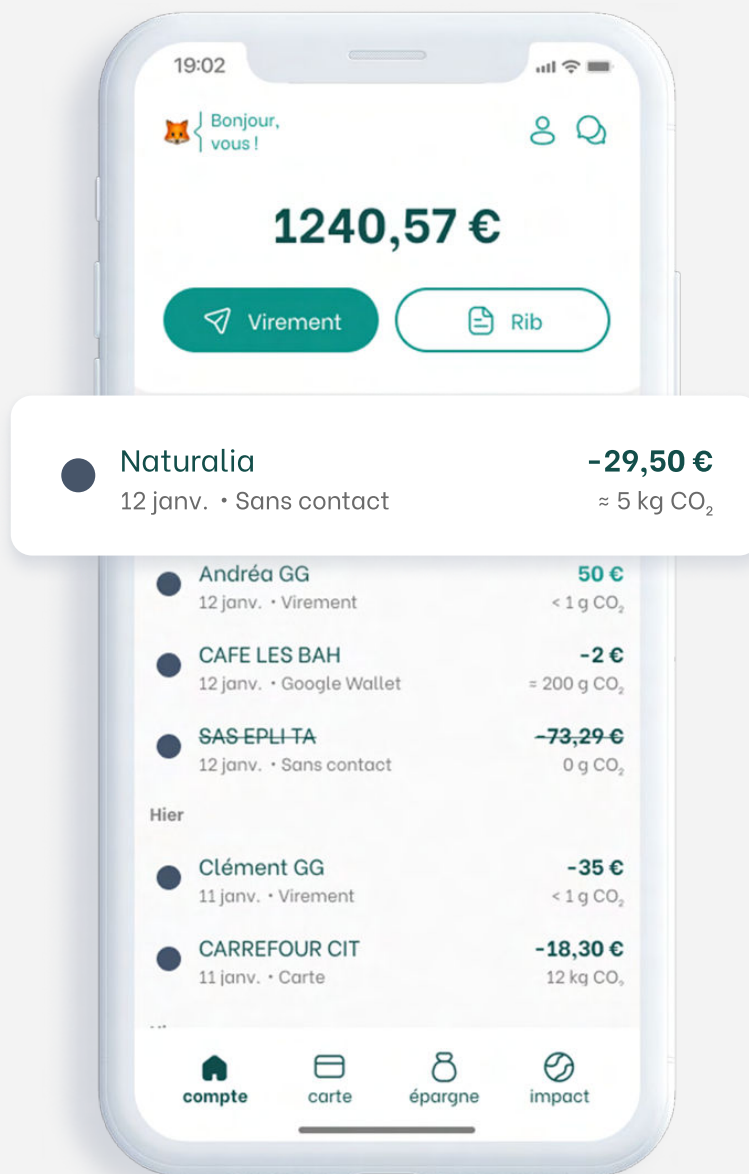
19:02

Bonjour, vous !

1240,57 €

Virement

Rib

Naturalia
12 janv. • Sans contact
-29,50 €
≈ 5 kg $CO_2$

Andréa GG
12 janv. • Virement
50 €
< 1 g $CO_2$

CAFE LES BAH
12 janv. • Google Wallet
-2 €
≈ 200 g $CO_2$

SAS EPLI TA
12 janv. • Sans contact
-73,29 €
0 g $CO_2$

Hier

Clément GG
11 janv. • Virement
-35 €
< 1 g $CO_2$

CARREFOUR CIT
11 janv. • Carte
-18,30 €
12 kg $CO_2$

compte
carte
épargne
impact